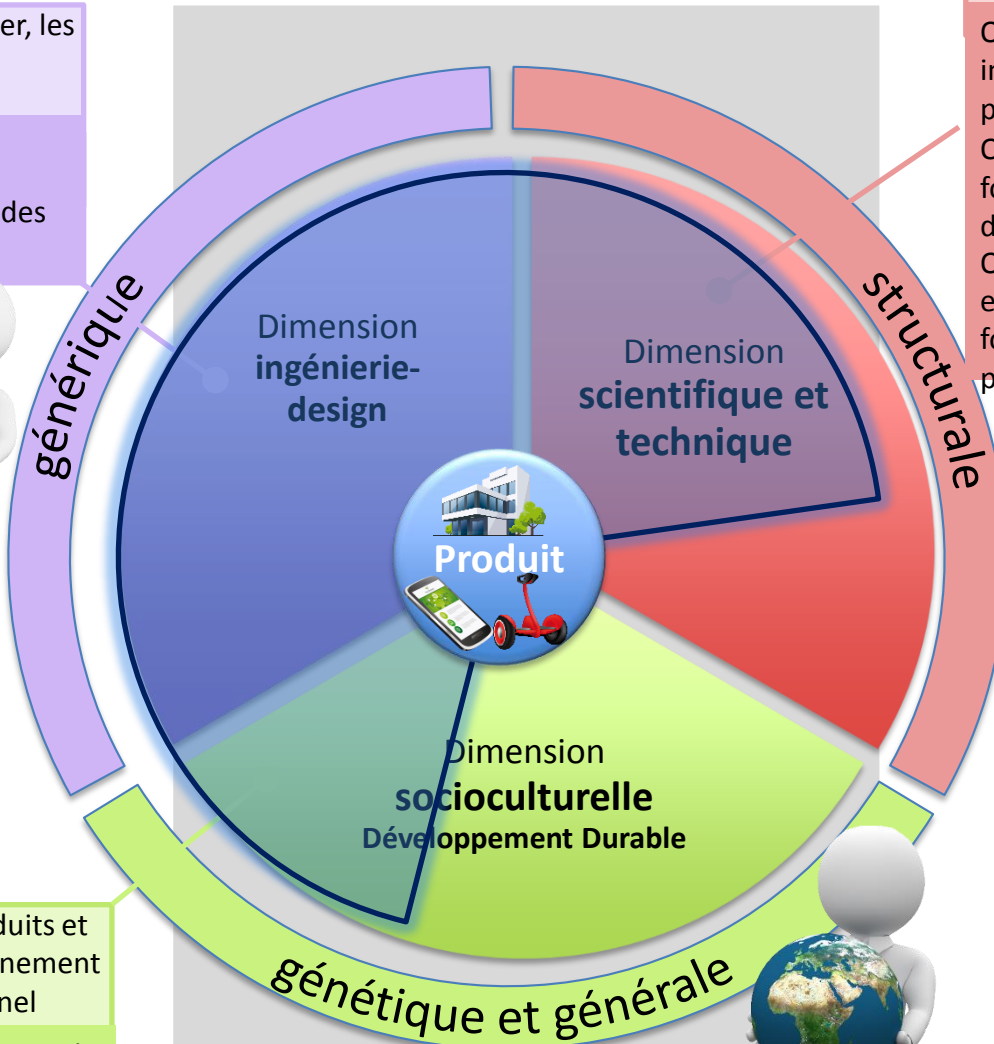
er, les

des

générique

Dimension ingénierie-design

C
ir
p
C
fo
d
C
e
fo
p

structurale

Dimension scientifique et technique

Produit

Dimension socioculturelle Développement Durable

duits et
nement
nel

génétique et générale